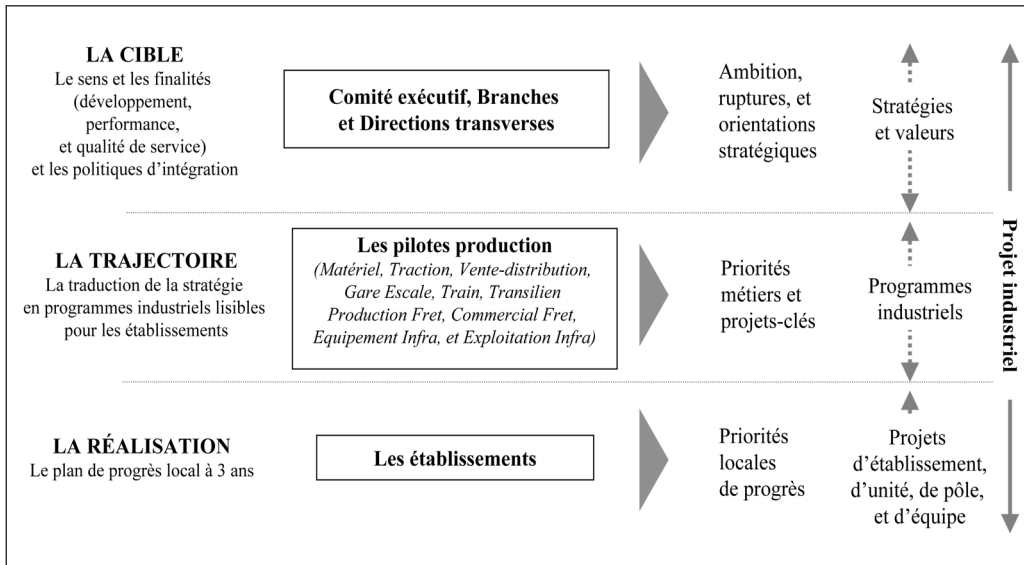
LA CIBLE
Le sens et les finalités (développement, performance, et qualité de service) et les politiques d'intégration

Comité exécutif, Branches et Directions transverses

Ambition, ruptures, et orientations stratégiques

Stratégies et valeurs

LA TRAJECTOIRE
La traduction de la stratégie en programmes industriels lisibles pour les établissements

Les pilotes production
(Matériel, Traction, Vente-distribution, Gare Escale, Train, Transilien Production Fret, Commercial Fret, Equipement Infra, et Exploitation Infra)

Priorités métiers et projets-clés

Programmes industriels

LA RÉALISATION
Le plan de progrès local à 3 ans

Les établissements

Priorités locales de progrès

Projets d'établissement, d'unité, de pôle, et d'équipe

Projet industriel